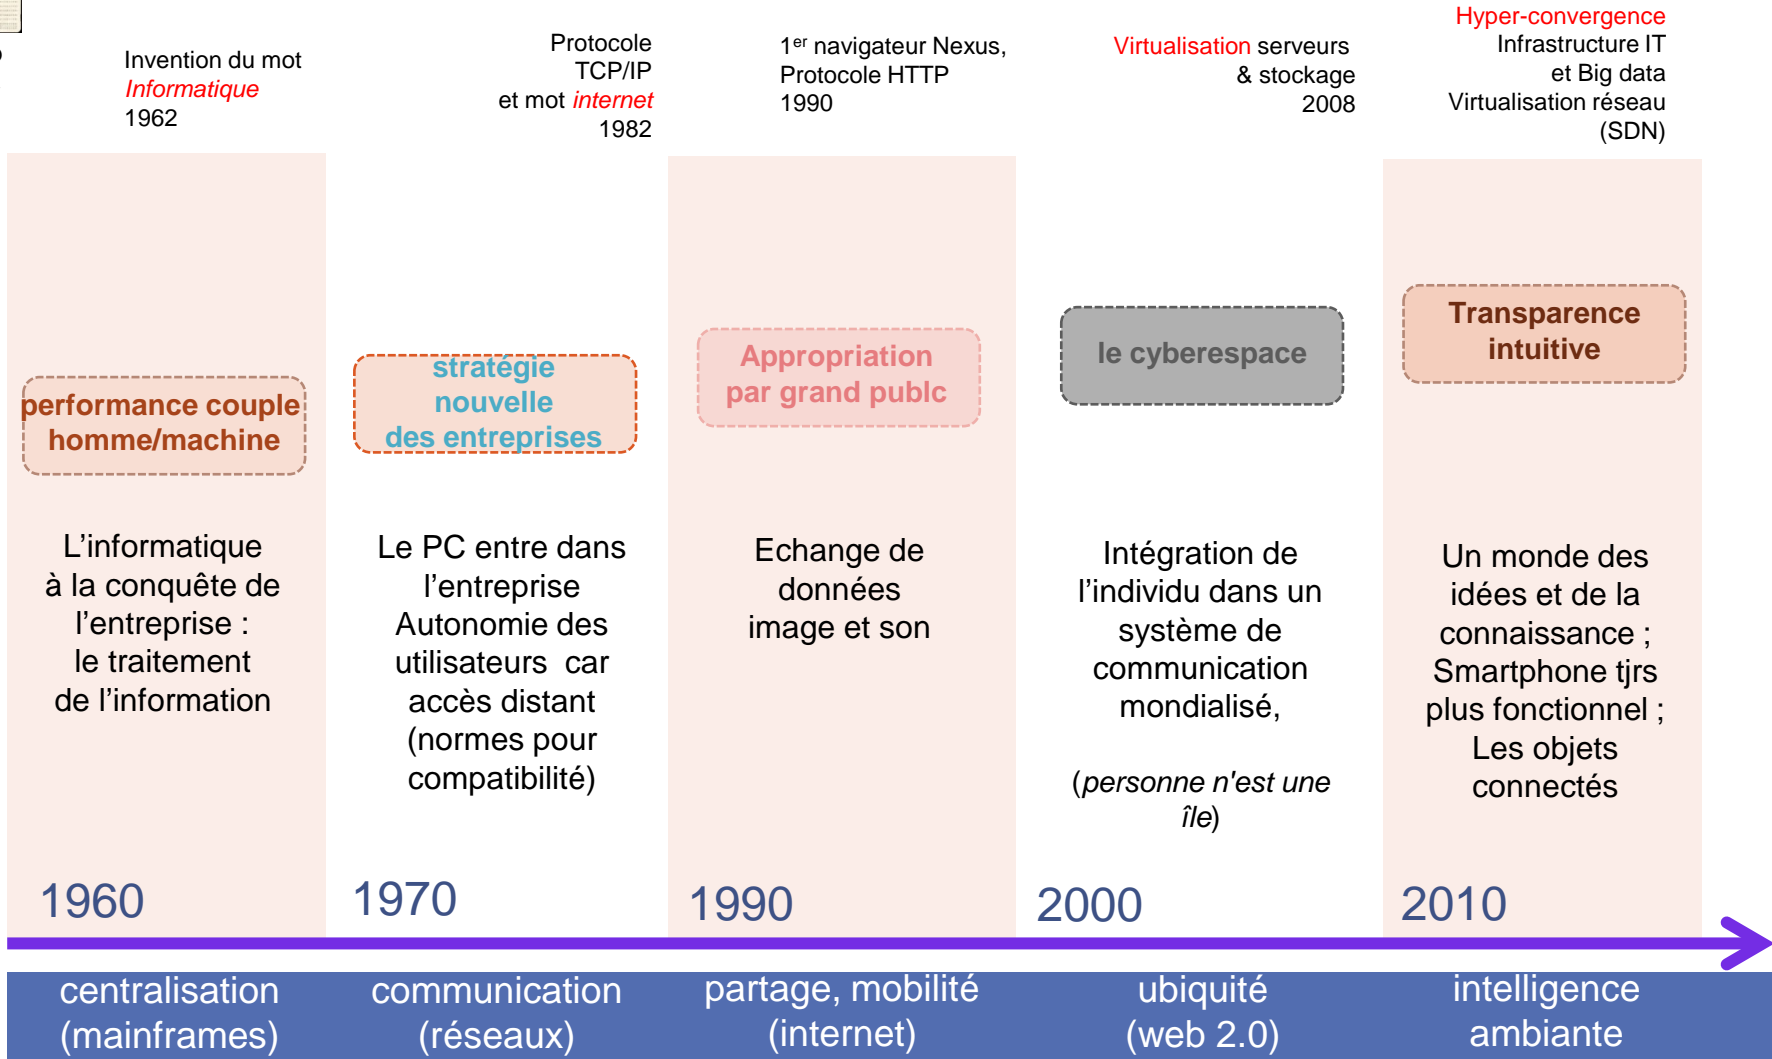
Invention du mot
*Informatique*
1962

Protocole
TCP/IP
et mot *internet*
1982

1er navigateur Nexus,
Protocole HTTP
1990

Virtualisation serveurs
& stockage
2008

Hyper-convergence
Infrastructure IT
et Big data
Virtualisation réseau
(SDN)

performance couple homme/machine

stratégie nouvelle des entreprises

Appropriation par grand publc

le cyberespace

Transparence intuitive

L'informatique à la conquête de l'entreprise : le traitement de l'information

Le PC entre dans l'entreprise Autonomie des utilisateurs car accès distant (normes pour compatibilité)

Echange de données image et son

Intégration de l'individu dans un système de communication mondialisé,

(*personne n'est une île*)

Un monde des idées et de la connaissance ; Smartphone tjrs plus fonctionnel ; Les objets connectés

1960

1970

1990

2000

2010

centralisation (mainframes)

communication (réseaux)

partage, mobilité (internet)

ubiquité (web 2.0)

intelligence ambiante